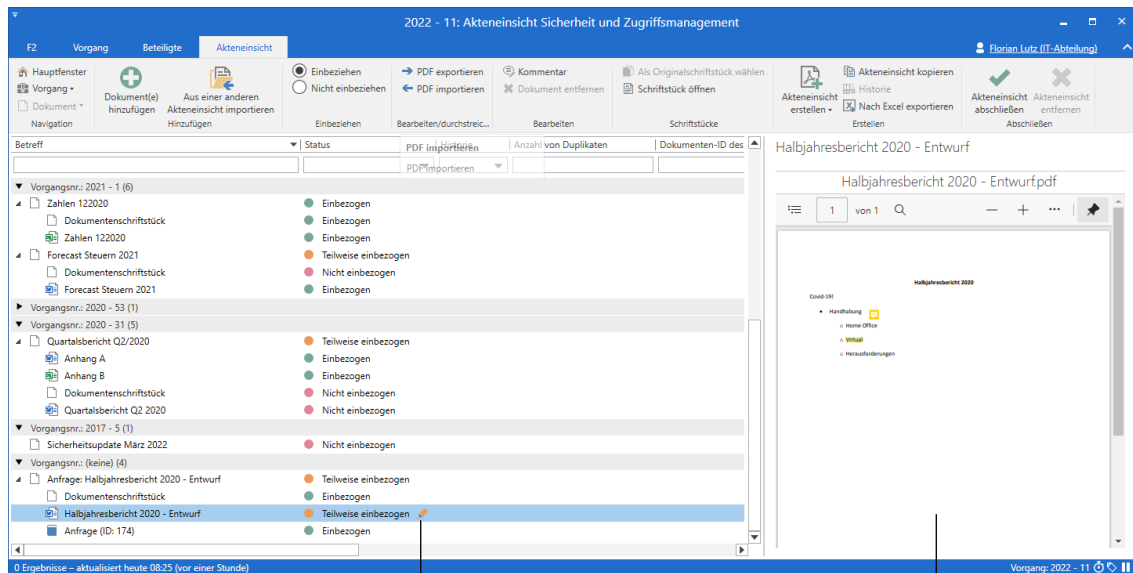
2022 - 11: Akteneinsicht Sicherheit und Zugriffsmanagement

F2 Vorgang Beteiligte Akteneinsicht

Florian Lutz (IT-Abteilung)

Hauptfenster
Vorgang
Dokument
Navigation

Dokument(e) hinzufügen
Aus einer anderen Akteneinsicht importieren
Hinzufügen

Einbeziehen
Nicht einbeziehen
Einbeziehen

PDF exportieren
PDF importieren
Bearbeiten/durchstreic...

Kommentar
Dokument entfernen
Bearbeiten

Als Originalschriftstück wählen
Schriftstück öffnen
Schriftstücke

Akteneinsicht erstellen
Akteneinsicht kopieren
Historie
Nach Excel exportieren
Erstellen

Akteneinsicht abschließen
Akteneinsicht entfernen
Abschließen

| Betreff | Status | | Anzahl von Duplikaten | Dokumenten-ID des |
|---|---|---|---|---|
| Vorgangsnr.: 2021 - 1 (6) | | | | |
| Zahlen 122020 | Einbezogen | | | |
| Dokumentenschriftstück | Einbezogen | | | |
| Zahlen 122020 | Einbezogen | | | |
| Forecast Steuern 2021 | Teilweise einbezogen | | | |
| Dokumentenschriftstück | Nicht einbezogen | | | |
| Forecast Steuern 2021 | Einbezogen | | | |
| Vorgangsnr.: 2020 - 53 (1) | | | | |
| Vorgangsnr.: 2020 - 31 (5) | | | | |
| Quartalsbericht Q2/2020 | Teilweise einbezogen | | | |
| Anhang A | Einbezogen | | | |
| Anhang B | Einbezogen | | | |
| Dokumentenschriftstück | Nicht einbezogen | | | |
| Quartalsbericht Q2 2020 | Nicht einbezogen | | | |
| Vorgangsnr.: 2017 - 5 (1) | | | | |
| Sicherheitsupdate März 2022 | Nicht einbezogen | | | |
| Vorgangsnr.: (keine) (4) | | | | |
| Anfrage: Halbjahresbericht 2020 - Entwurf | Teilweise einbezogen | | | |
| Dokumentenschriftstück | Einbezogen | | | |
| Halbjahresbericht 2020 - Entwurf | Teilweise einbezogen | | | |
| Anfrage (ID: 174) | Einbezogen | | | |

PDF importieren
PDF importieren

Halbjahresbericht 2020 - Entwurf

Halbjahresbericht 2020 - Entwurf.pdf

1 von 1

Halbjahresbericht 2020
Covid-19!
• Handhabung
○ Home Office
○ Virtual
○ Herausforderungen

0 Ergebnisse – aktualisiert heute 08:25 (vor einer Stunde)
Vorgang: 2022 - 11